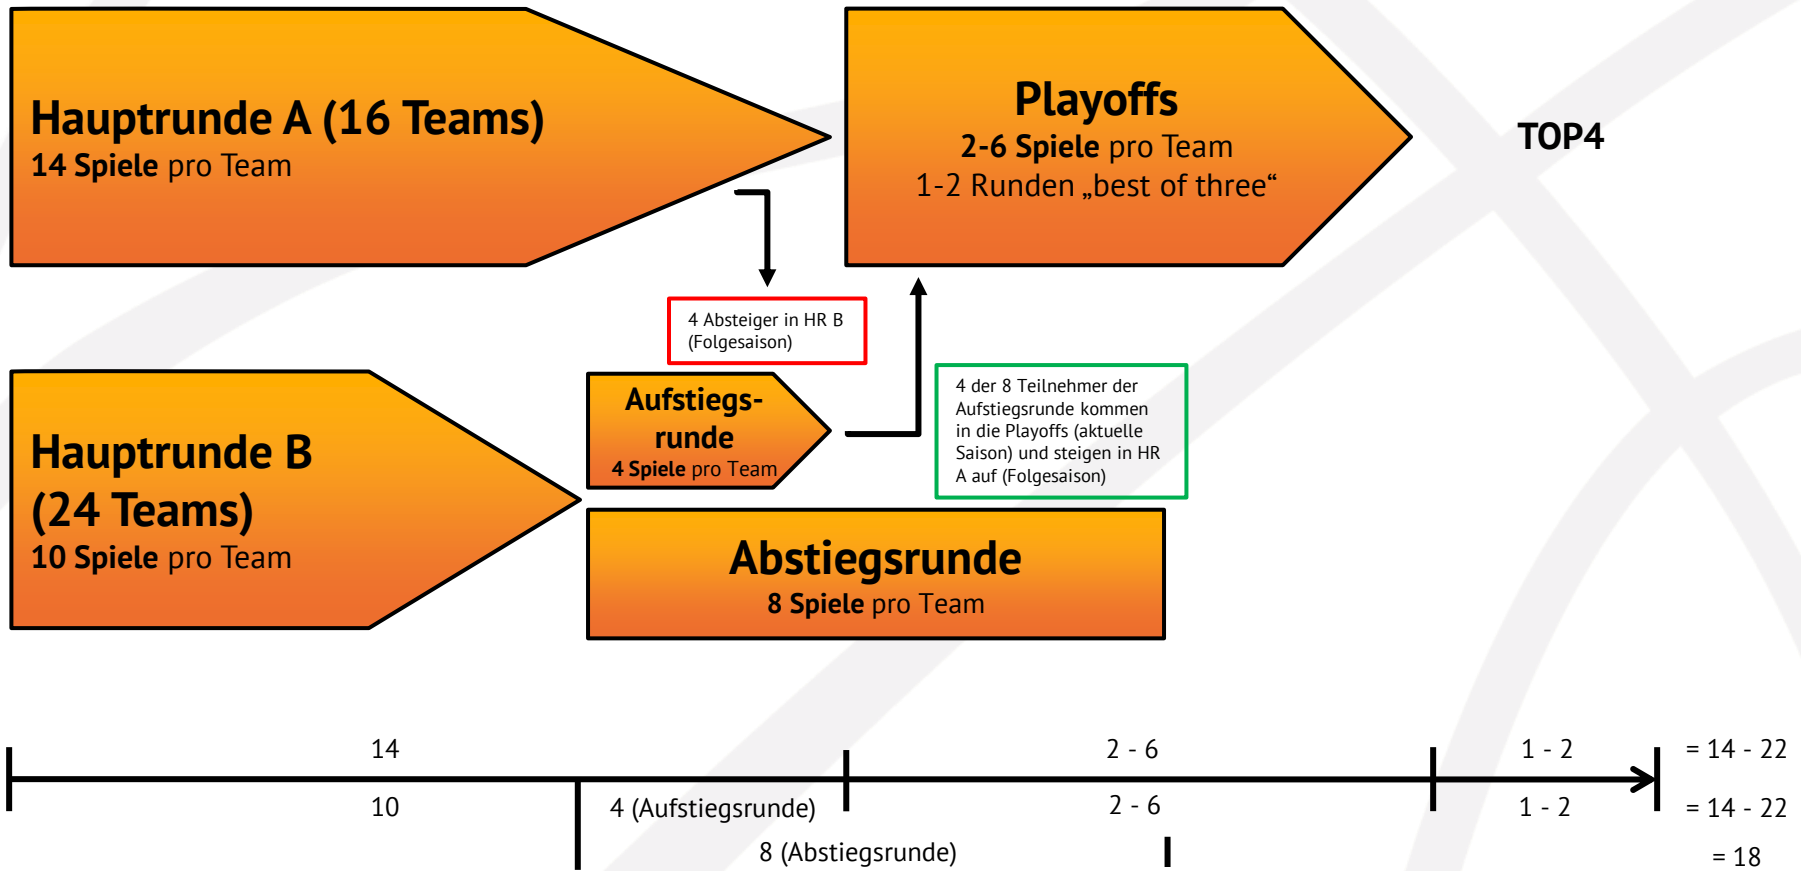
Hauptrunde A (16 Teams)
14 Spiele pro Team

Playoffs
2-6 Spiele pro Team
1-2 Runden „best of three“

TOP4

4 Absteiger in HR B (Folgesaison)

Hauptrunde B (24 Teams)
10 Spiele pro Team

Aufstiegsrunde
4 Spiele pro Team

4 der 8 Teilnehmer der Aufstiegsrunde kommen in die Playoffs (aktuelle Saison) und steigen in HR A auf (Folgesaison)

Abstiegsrunde
8 Spiele pro Team

14

2 - 6

1 - 2

= 14 - 22

10

4 (Aufstiegsrunde)

2 - 6

1 - 2

= 14 - 22

8 (Abstiegsrunde)

= 18